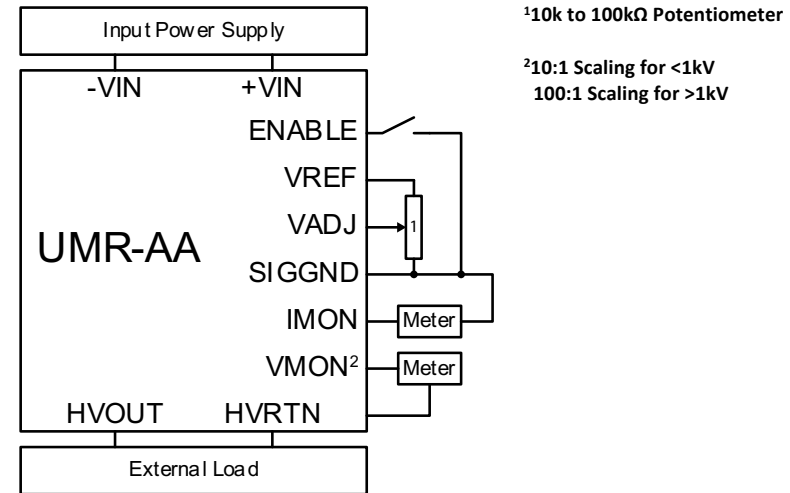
Input Power Supply

-VIN +VIN

ENABLE

VREF

VADJ

1

UMR-AA

SIGGND

IMON

Meter

VMON$^2$

Meter

HVOUT HVRTN

External Load

$^1$10k to 100kΩ Potentiometer

$^2$10:1 Scaling for <1kV
100:1 Scaling for >1kV